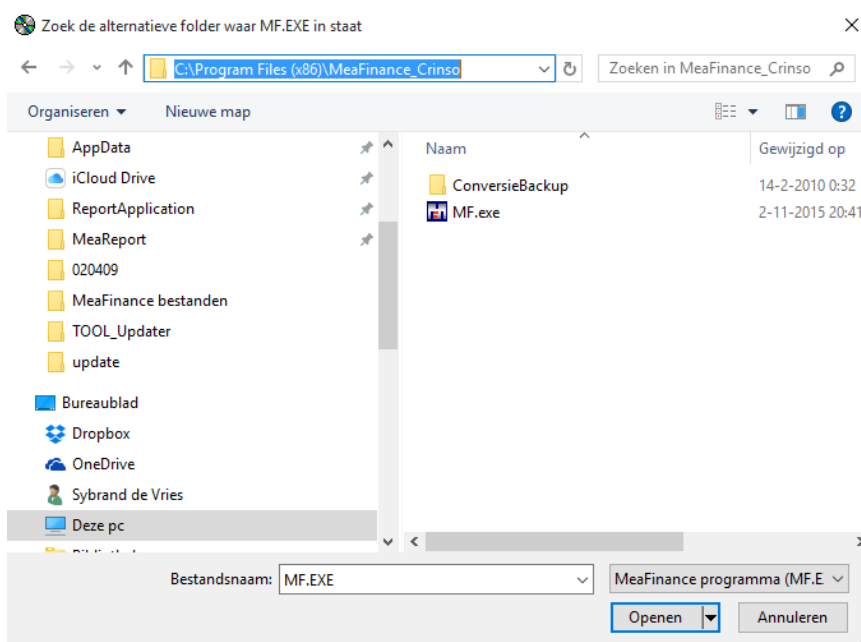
Zoek de alternatieve folder waar MF.EXE in staat

C:\Program Files (x86)\MeaFinance_Crinso

Zoeken in MeaFinance_Crinso

Organiseren ▾ Nieuwe map

AppData
iCloud Drive
ReportApplication
MeaReport
020409
MeaFinance bestanden
TOOL_Updater
update
Bureaublad
Dropbox
OneDrive
Sybrand de Vries
Deze pc
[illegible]

| Naam | Gewijzigd op |
|---|---|
| ConversieBackup | 14-2-2010 0:32 |
| MF.exe | 2-11-2015 20:41 |

Bestandsnaam: MF.EXE

MeaFinance programma (MF.E

Openen

Annuleren